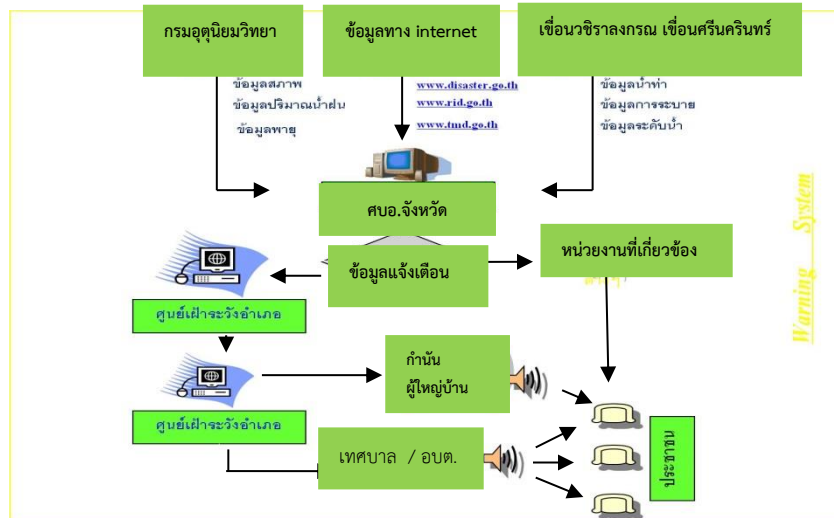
กรมอุตุนิยมวิทยา

ข้อมูลทาง internet

เขื่อนวชิราลงกรณ เขื่อนศรีนครินทร์

ข้อมูลสภาพ
ข้อมูลปริมาณน้ำฝน
ข้อมูลพายุ

www.disaster.go.th
www.rid.go.th
www.tmd.go.th

ข้อมูลน้ำท่า
ข้อมูลการระบาย
ข้อมูลระดับน้ำ

ศบอ.จังหวัด

ข้อมูลแจ้งเตือน

หน่วยงานที่เกี่ยวข้อง

ศูนย์เฝ้าระวังอำเภอ

กำนัน
ผู้ใหญ่บ้าน

ศูนย์เฝ้าระวังอำเภอ

เทศบาล / อบต.

ประชาชน

Warning System